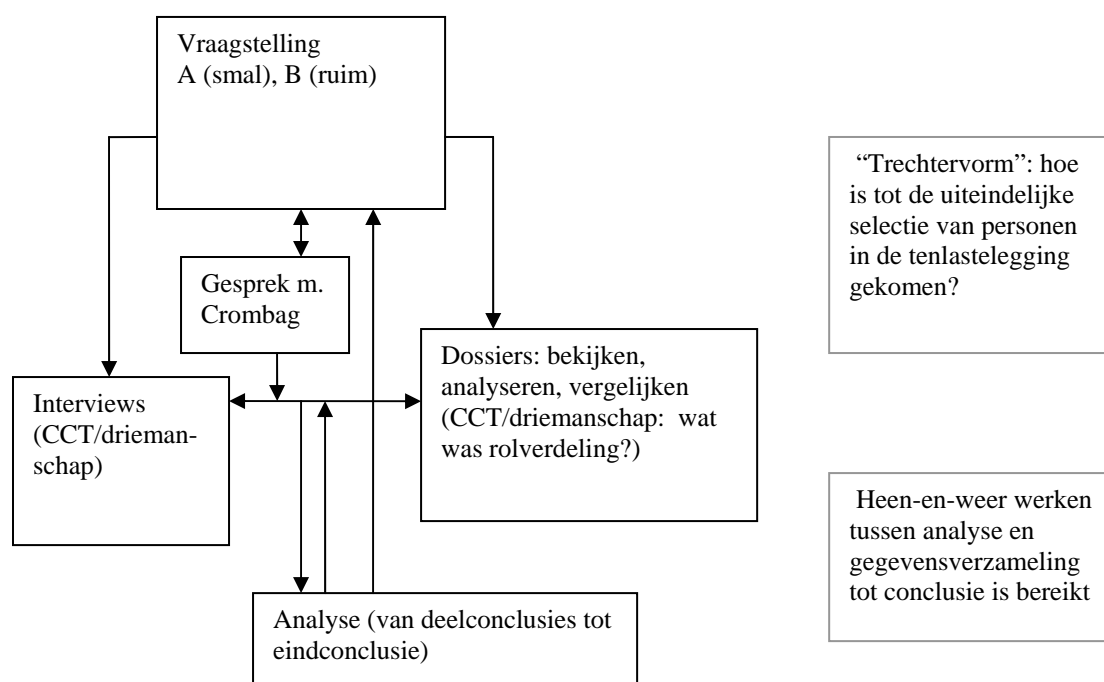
Vraagstelling
A (smal), B (ruim)

Gesprek m. Crombag

Interviews (CCT/drieman-schap)

Dossiers: bekijken, analyseren, vergelijken (CCT/driemanschap: wat was rolverdeling?)

Analyse (van deelconclusies tot eindconclusie)

"Trechtervorm": hoe is tot de uiteindelijke selectie van personen in de tenlastelegging gekomen?

Heen-en-weer werken tussen analyse en gegevensverzameling tot conclusie is bereikt